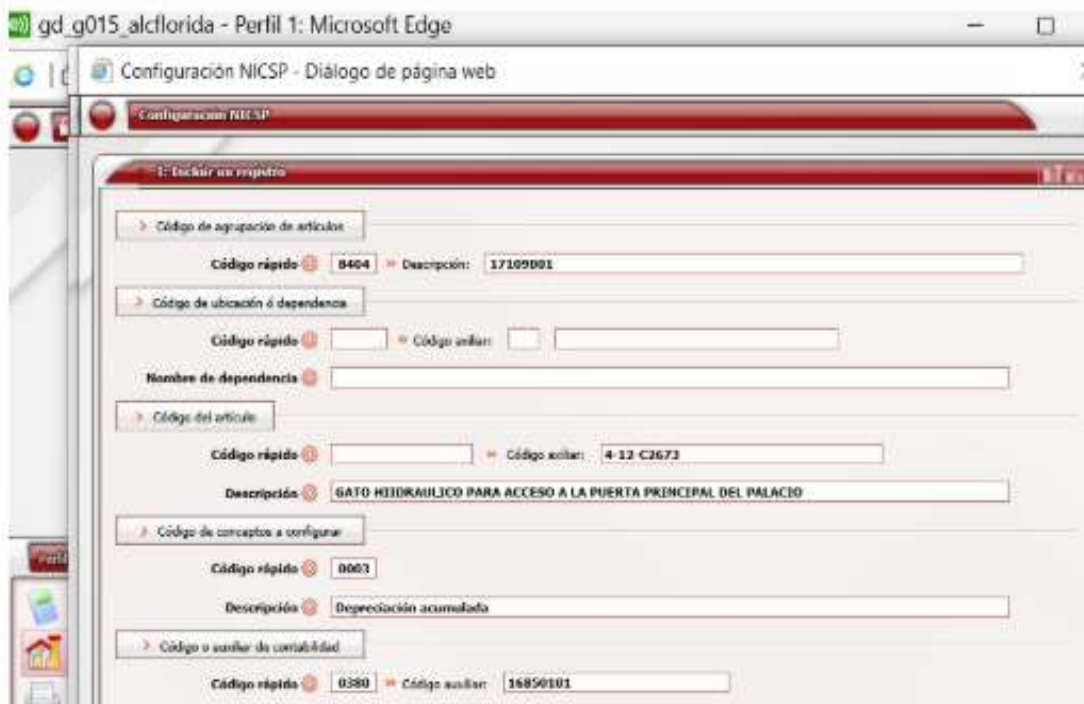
gd_g015_alcflorida - Perfil 1: Microsoft Edge

Configuración NICSP - Diálogo de página web

Configuración NICSP

1: Incluir un registro

Código de agrupación de artículos

Código rápido 8404 Descripción: 17109001

Código de ubicación ó dependencia

Código rápido Código auxiliar:

Nombre de dependencia

Código del artículo

Código rápido Código auxiliar: 4-12 C2673

Descripción GATO HIDRAULICO PARA ACCESO A LA PUERTA PRINCIPAL DEL PALACIO

Código de conceptos a configurar

Código rápido 0003

Descripción Depreciación acumulada

Código o auxiliar de contabilidad

Código rápido 0380 Código auxiliar: 16850101

Perfil